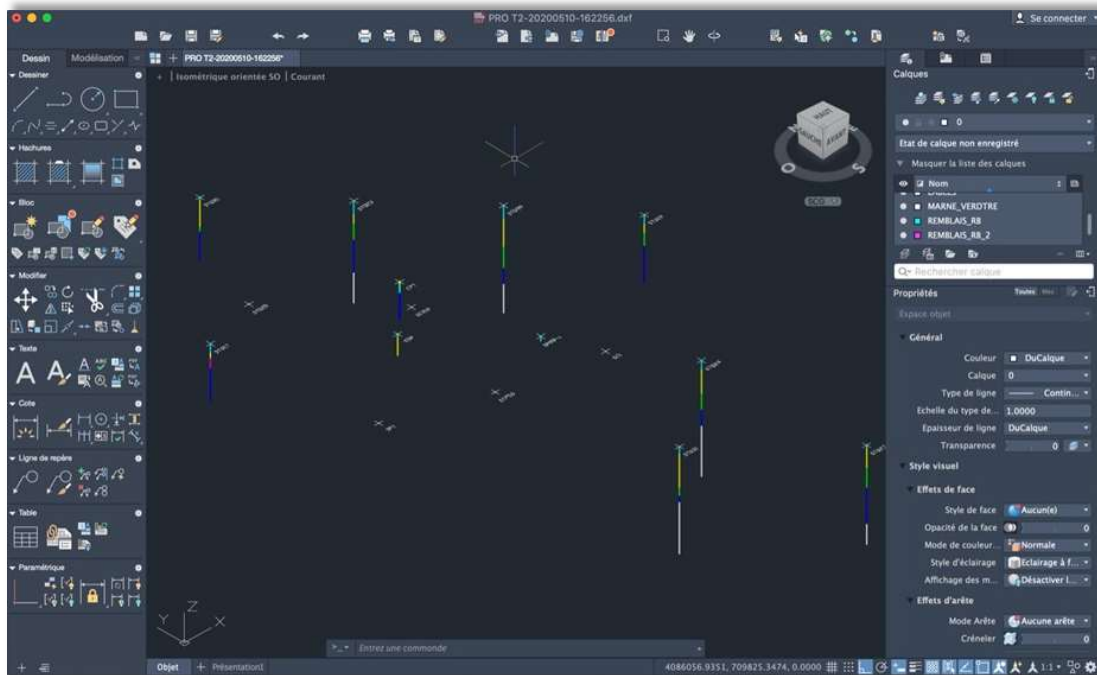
PRO T2-20200510-162256.dxf

Se connecter

Dessin Modélisation

PRO T2-20200510-162256*

[-] Isométrique orientée SO | Courant

Dessiner

Hachures

Bloc

Modifier

Texte

Cote

Ligne de repère

Table

Paramétrique

Calques

0

Etat de calque non enregistré

Masquer la liste des calques

Nom

MARNE_VERDTRE

REMBLAIS_R8

REMBLAIS_R8_2

Rechercher calque

Propriétés

Toutes

Espace objet

Général

Couleur DuCalque

Calque 0

Type de ligne Contin...

Echelle du type de... 1.0000

Epaisseur de ligne DuCalque

Transparence 0

Style visuel

Effets de face

Style de face Aucun(e)

Opacité de la face 0

Mode de couleur... Normale

Style d'éclairage Eclairage à f...

Affichage des m... Désactiver l...

Effets d'arête

Mode Arête Aucune arête

Créneler 0

Entrez une commande

Objet Présentation1

4086056.9351, 709825.3474, 0.0000

1:1